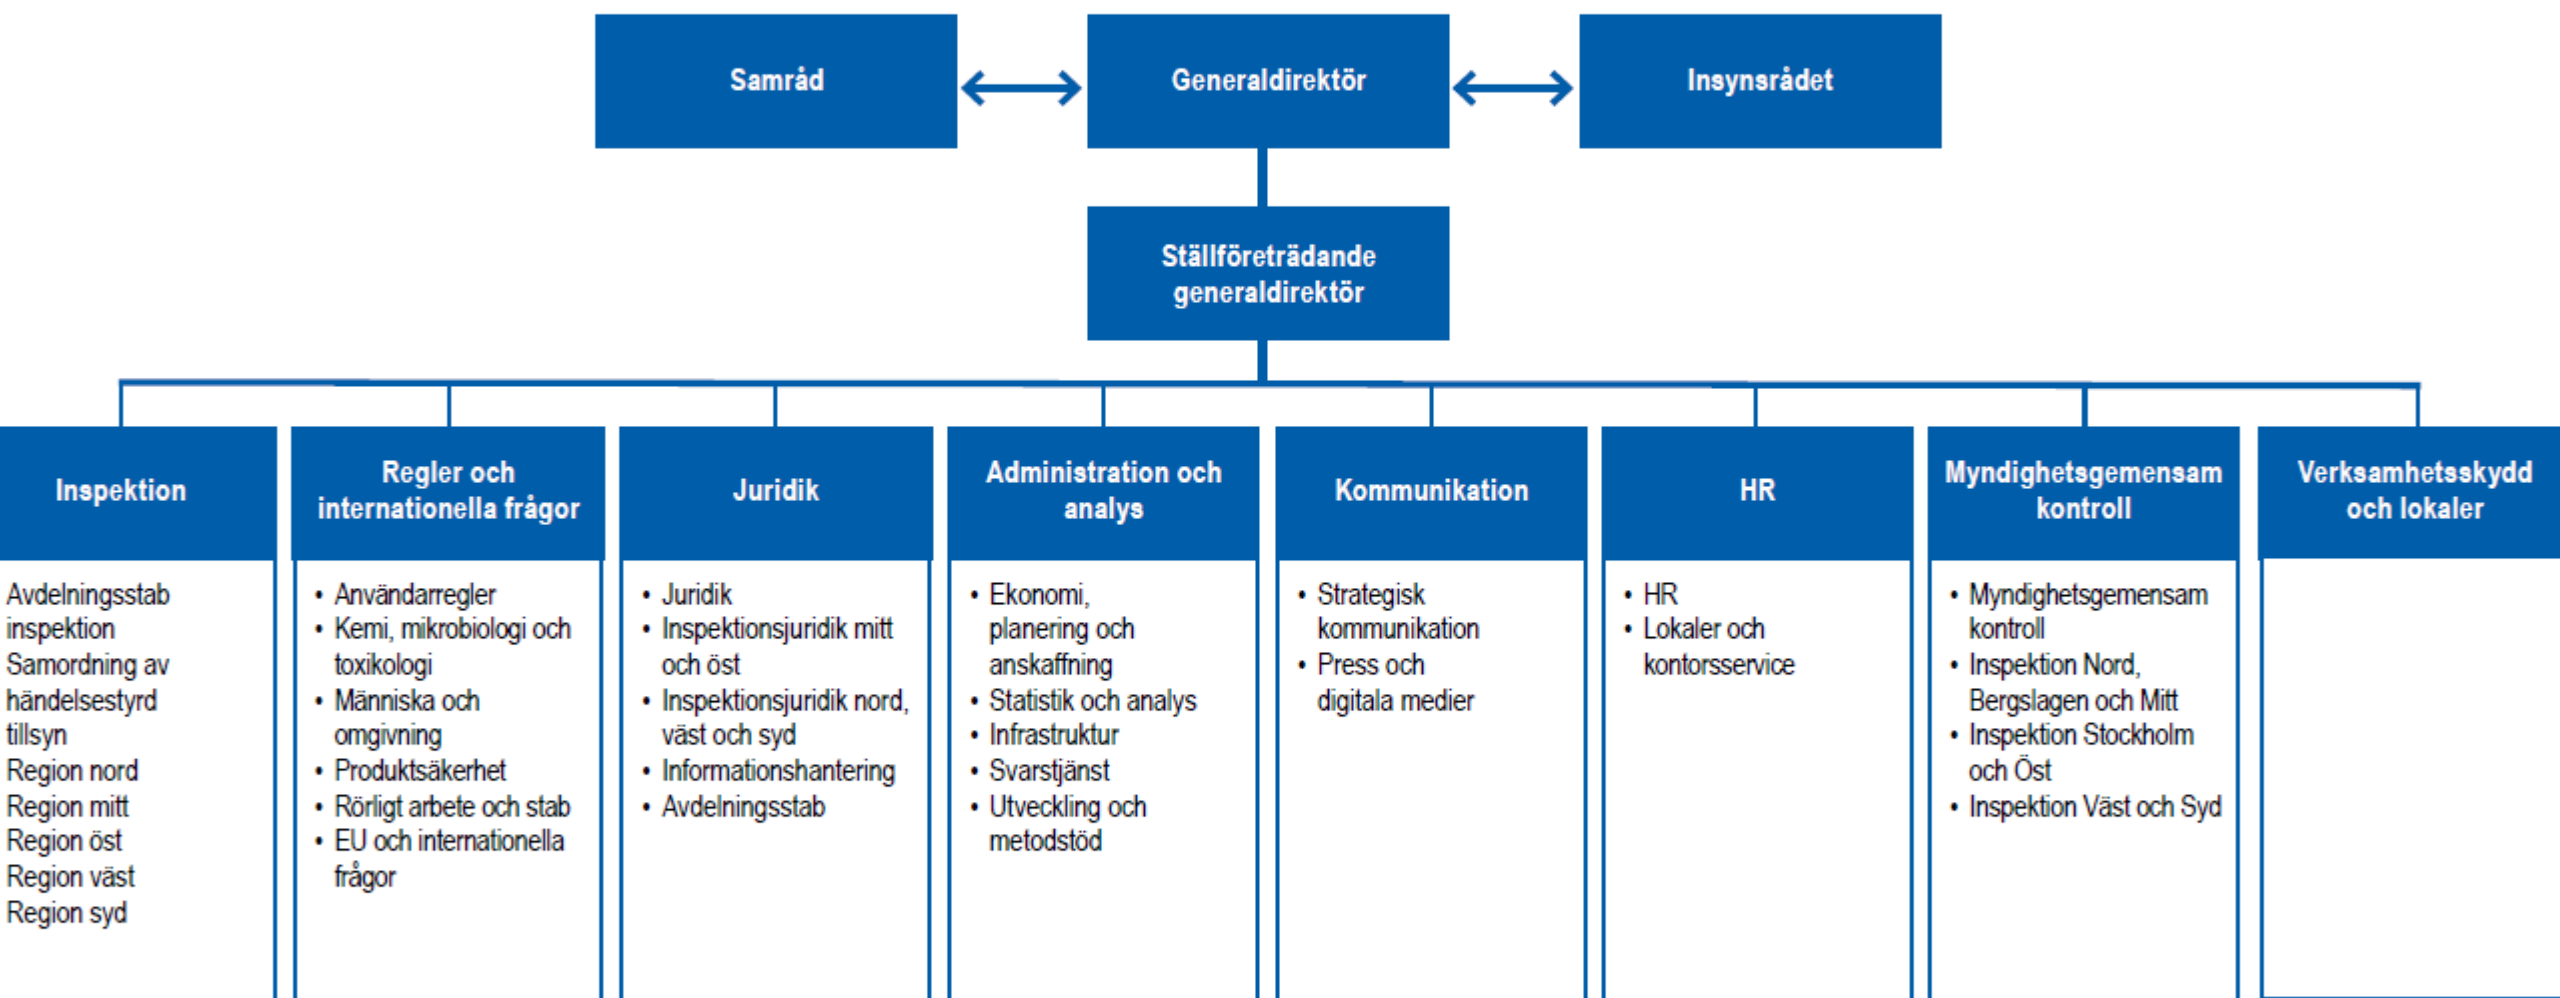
Samråd

Generaldirektör

Insynsrådet

Ställföreträdande generaldirektör

Inspektion

Avdelningsstab inspektion
Samordning av händelsestyrd tillsyn
Region nord
Region mitt
Region öst
Region väst
Region syd

Regler och internationella frågor

- Användarregler
- Kemi, mikrobiologi och toxikologi
- Människa och omgivning
- Produktsäkerhet
- Rörligt arbete och stab
- EU och internationella frågor

Juridik

- Juridik
- Inspektionsjuridik mitt och öst
- Inspektionsjuridik nord, väst och syd
- Informationshantering
- Avdelningsstab

Administration och analys

- Ekonomi, planering och anskaffning
- Statistik och analys
- Infrastruktur
- Svarstjänst
- Utveckling och metodstöd

Kommunikation

- Strategisk kommunikation
- Press och digitala medier

HR

- HR
- Lokaler och kontorsservice

Myndighetsgemensam kontroll

- Myndighetsgemensam kontroll
- Inspektion Nord, Bergslagen och Mitt
- Inspektion Stockholm och Öst
- Inspektion Väst och Syd

Verksamhetsskydd och lokaler